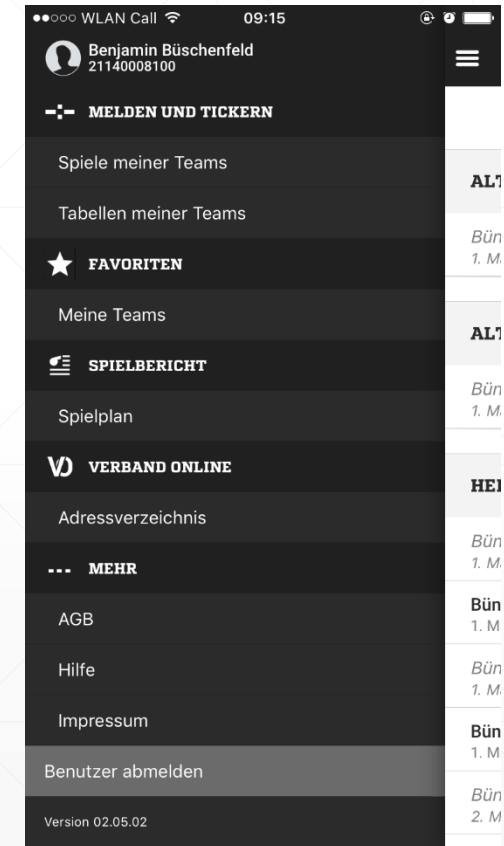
●●○○○ WLAN Call 09:15

Benjamin Büschenfeld
21140008100

MELDEN UND TICKERN

Spiele meiner Teams

Tabellen meiner Teams

FAVORITEN

Meine Teams

SPIELBERICHT

Spielplan

VERBAND ONLINE

Adressverzeichnis

--- MEHR

AGB

Hilfe

Impressum

Benutzer abmelden

Version 02.05.02

ALT

Bün
1. M

ALT

Bün
1. M

HE

Bün
1. M

Bün
1. M

Bün
1. M

Bün
1. M

Bün
2. M